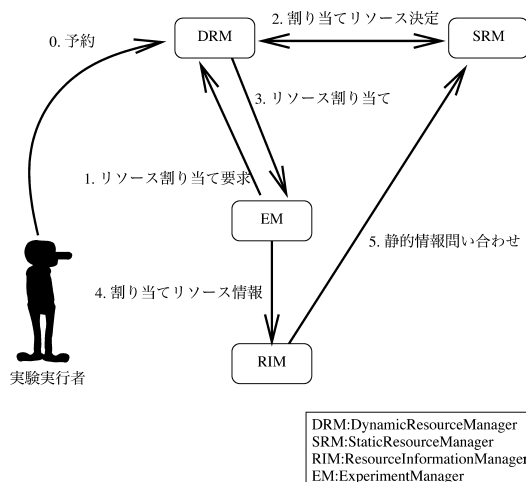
0. 予約

DRM

2. 割り当てリソース決定

SRM

3. リソース割り当て

1. リソース割り当て要求

EM

5. 静的情報問い合わせ

4. 割り当てリソース情報

RIM

実験実行者

DRM:DynamicResourceManager
SRM:StaticResourceManager
RIM:ResourceInformationManager
EM:ExperimentManager